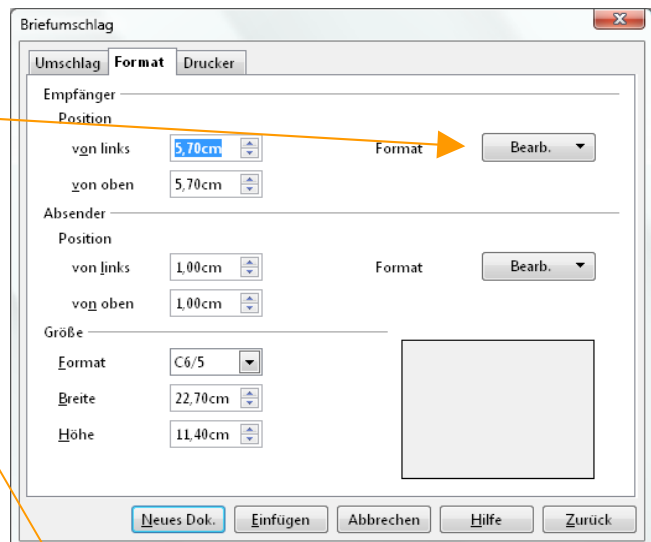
Briefumschlag

Umschlag | Format | Drucker

Empfänger

Position

von links 5,70cm

Format Bearb.

von oben 5,70cm

Absender

Position

von links 1,00cm

Format Bearb.

von oben 1,00cm

Größe

Format C6/5

Breite 22,70cm

Höhe 11,40cm

Neues Dok. | Einfügen | Abbrechen | Hilfe | Zurück